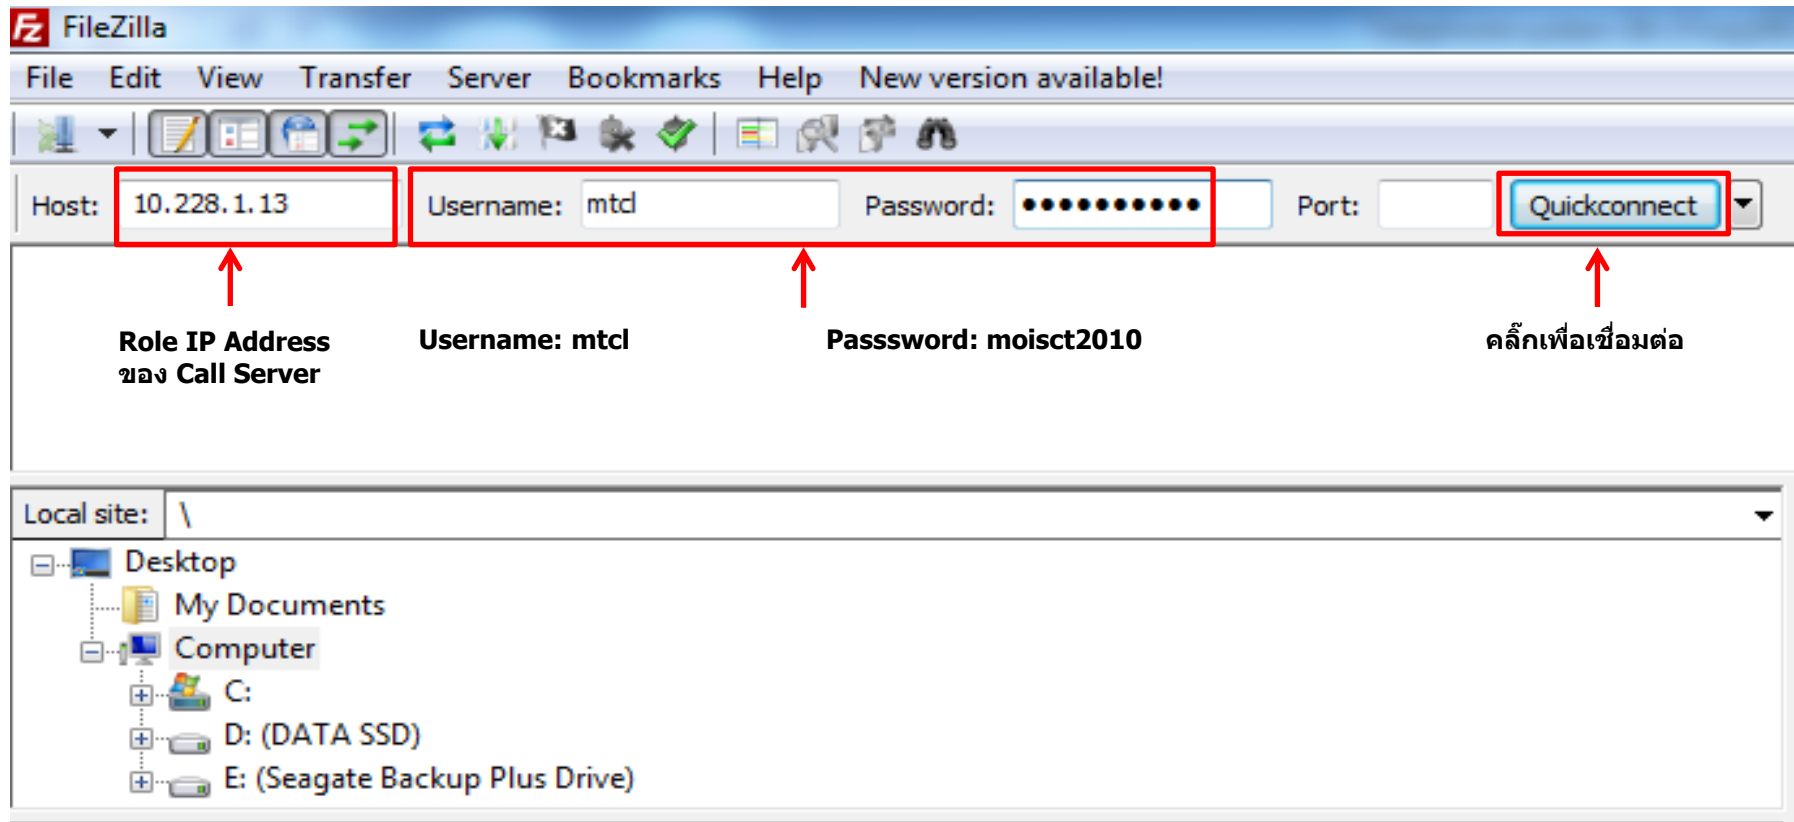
FileZilla

File Edit View Transfer Server Bookmarks Help New version available!

Host: 10.228.1.13 Username: mtcl Password: ●●●●●●●●●●● Port: Quickconnect

Role IP Address
ของ Call Server

Username: mtcl

Passsword: moisct2010

คลิ๊กเพื่อเชื่อมต่อ

Local site: \

Desktop
My Documents
Computer
C:
D: (DATA SSD)
E: (Seagate Backup Plus Drive)